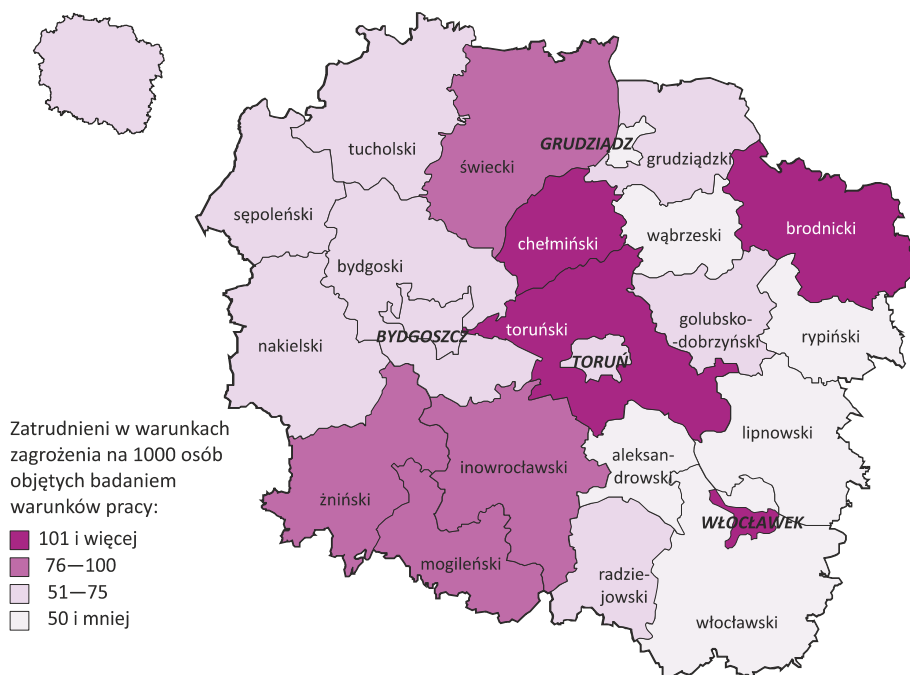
tucholski
świecki
GRUDZIĄDZ
grudziądzki
sępoleński
chełmiński
wąbrzeski
brodnicki
bydgoski
BYDGOSZCZ
toruński
golubsko-dobrzyński
rypiński
nakielski
TORUŃ
lipnowski
aleksandrowski
inowrocławski
żniński
WŁOCŁAWEK
mogileński
radziejowski
włocławski

Zatrudnieni w warunkach zagrożenia na 1000 osób objętych badaniem warunków pracy:
101 i więcej
76—100
51—75
50 i mniej